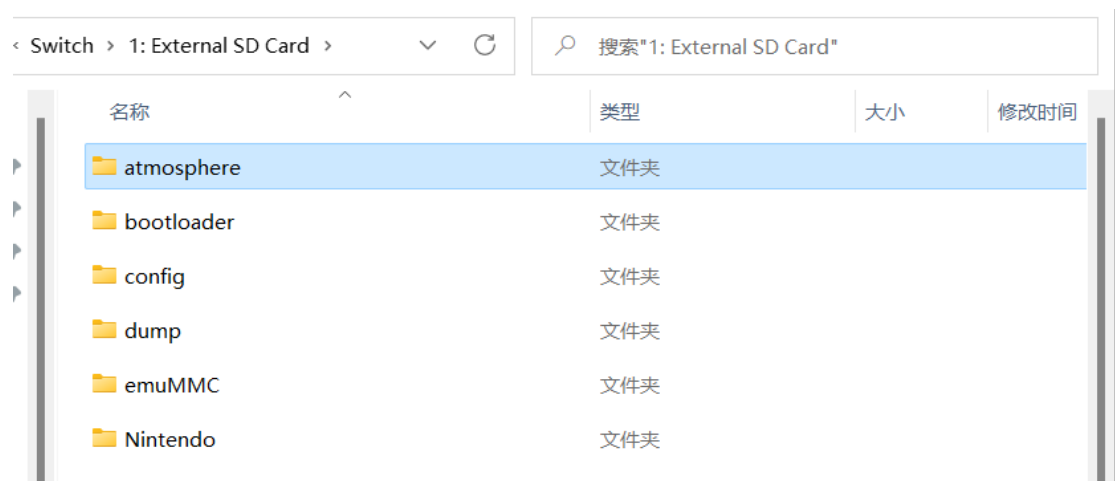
‹ Switch › 1: External SD Card ›

搜索"1: External SD Card"

| 名称 | 类型 | 大小 | 修改时间 |
|---|---|---|---|
| atmosphere | 文件夹 | | |
| bootloader | 文件夹 | | |
| config | 文件夹 | | |
| dump | 文件夹 | | |
| emuMMC | 文件夹 | | |
| Nintendo | 文件夹 | | |